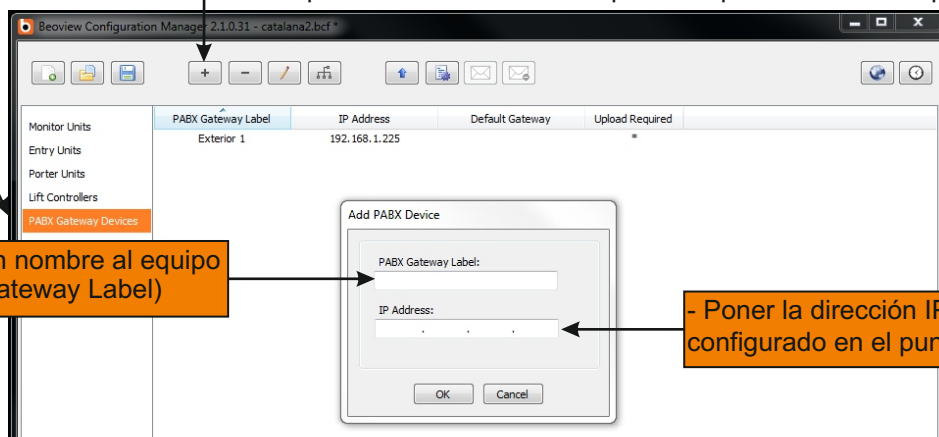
Beoview Configuration Manager 2.1.0.31 - catalana2.bcf *

Monitor Units
Entry Units
Porter Units
Lift Controllers
PABX Gateway Devices

| PABX Gateway Label | IP Address | Default Gateway | Upload Required |
|---|---|---|---|
| Exterior 1 | 192.168.1.225 | | * |

n nombre al equipo
ateway Label)

Add PABX Device

PABX Gateway Label:

IP Address:

OK Cancel

- Poner la dirección I
configurado en el pu